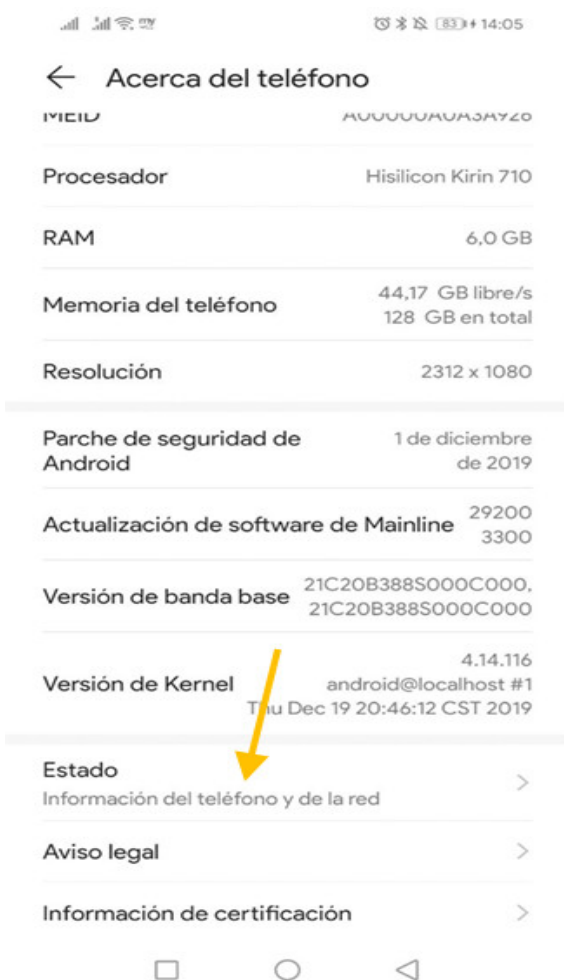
83 14:05

← Acerca del teléfono

MEID A00000A0A3A928

Procesador Hisilicon Kirin 710

RAM 6,0 GB

Memoria del teléfono 44,17 GB libre/s 128 GB en total

Resolución 2312 x 1080

Parche de seguridad de Android 1 de diciembre de 2019

Actualización de software de Mainline 29200 3300

Versión de banda base 21C20B388S000C000, 21C20B388S000C000

Versión de Kernel 4.14.116 android@localhost #1 Thu Dec 19 20:46:12 CST 2019

Estado
Información del teléfono y de la red

Aviso legal

Información de certificación